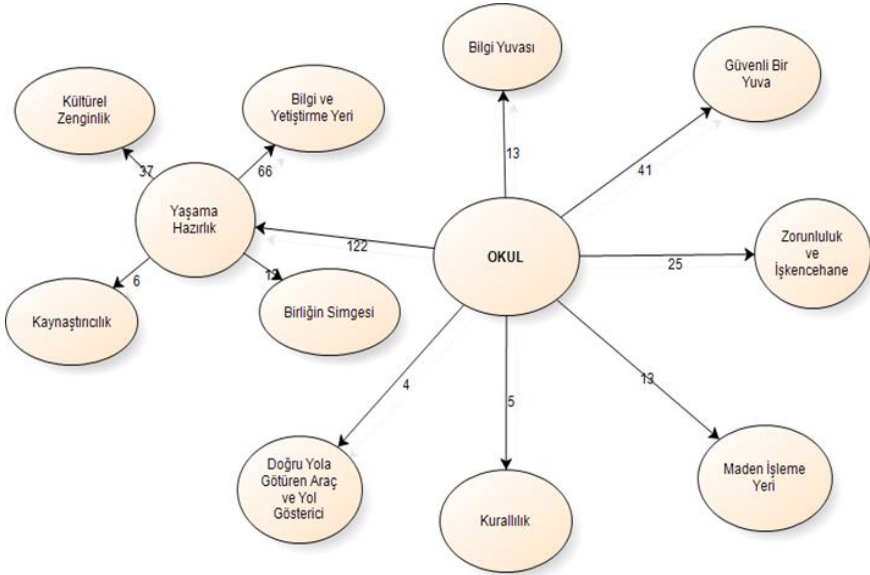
Bilgi Yuvası

Güvenli Bir Yuva

Kültürel Zenginlik

Bilgi ve Yetiştirme Yeri

37

66

13

41

Yaşama Hazırlık

122

OKUL

25

Zorunluluk ve İşkencehane

6

13

Kaynaştırıcılık

Birliğin Simgesi

4

5

13

Doğru Yola Götüren Araç ve Yol Gösterici

Kurallılık

Maden İşleme Yeri